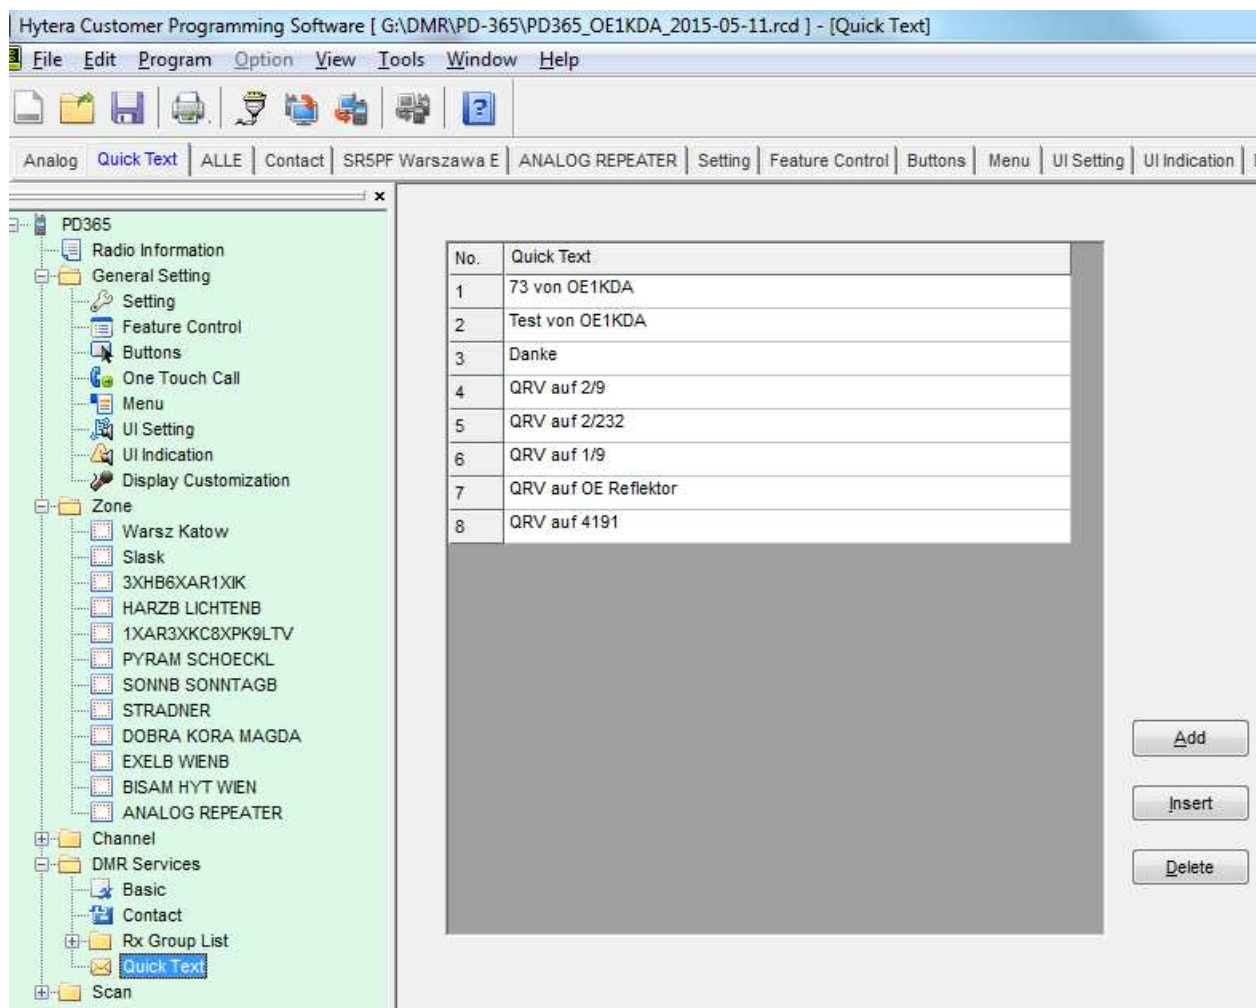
Hytera Customer Programming Software [ G:\DMR\PD-365\PD365_OE1KDA_2015-05-11.rcd ] - [Quick Text]

File Edit Program Option View Tools Window Help

Analog | Quick Text | ALLE | Contact | SR5PF Warszawa E | ANALOG REPEATER | Setting | Feature Control | Buttons | Menu | UI Setting | UI Indication

×

PD365
Radio Information
General Setting
Setting
Feature Control
Buttons
One Touch Call
Menu
UI Setting
UI Indication
Display Customization
Zone
Warsz Katow
Slask
3XHB6XAR1XIK
HARZB LICHTENB
1XAR3XKC8XPK9LTV
PYRAM SCHOECKL
SONNB SONNTAGB
STRADNER
DOBRA KORA MAGDA
EXELB WIENB
BISAM HYT WIEN
ANALOG REPEATER
Channel
DMR Services
Basic
Contact
Rx Group List
Quick Text
Scan

| No. | Quick Text |
|---|---|
| 1 | 73 von OE1KDA |
| 2 | Test von OE1KDA |
| 3 | Danke |
| 4 | QRV auf 2/9 |
| 5 | QRV auf 2/232 |
| 6 | QRV auf 1/9 |
| 7 | QRV auf OE Reflektor |
| 8 | QRV auf 4191 |

Add

Insert

Delete